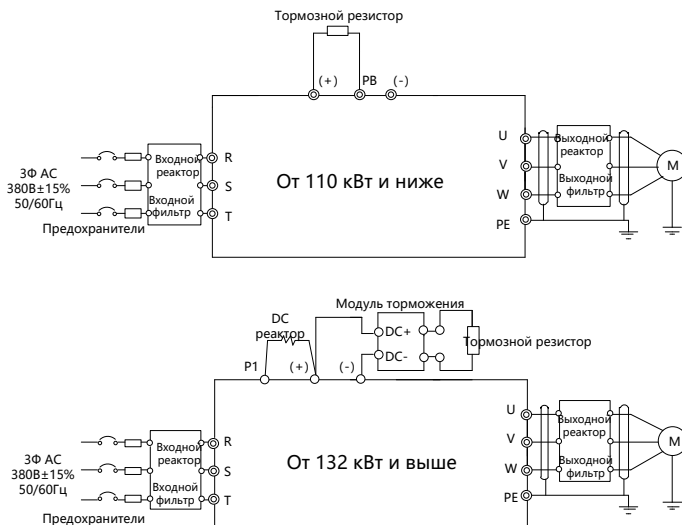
Тормозной резистор

(+) PB (-)

3Ф AC 380В±15% 50/60Гц

Предохранители

Входной реактор

Входной фильтр

R
S
T

От 110 кВт и ниже

U
V
W
PE

Выходной реактор

Выходной фильтр

M

Модуль торможения

DC реактор

DC+
DC-

Тормозной резистор

P1 (+) (-)

3Ф AC 380В±15% 50/60Гц

Предохранители

Входной реактор

Входной фильтр

R
S
T

От 132 кВт и выше

U
V
W
PE

Выходной реактор

Выходной фильтр

M